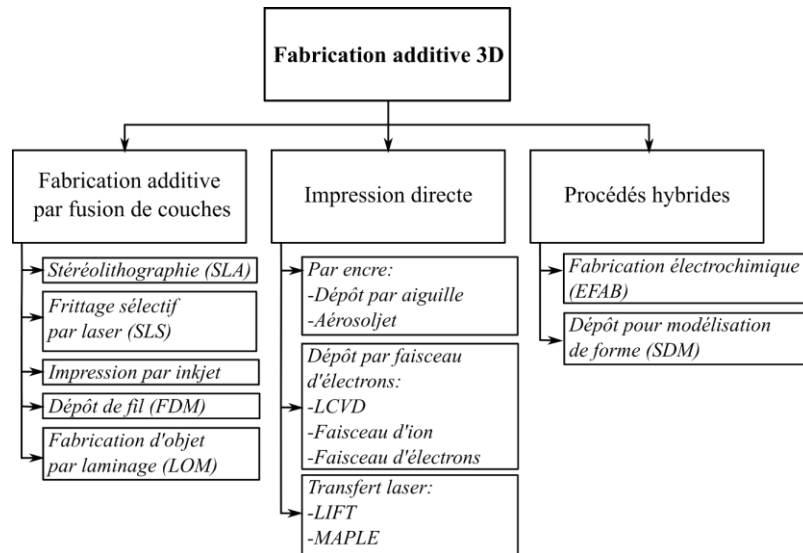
Fabrication additive 3D

Fabrication additive par fusion de couches

Stéréolithographie (SLA)

Frittage sélectif par laser (SLS)

Impression par inkjet

Dépôt de fil (FDM)

Fabrication d'objet par laminage (LOM)

Impression directe

Par encre:
-Dépôt par aiguille
-Aérosoljet

Dépôt par faisceau d'électrons:
-LCVD
-Faisceau d'ion
-Faisceau d'électrons

Transfert laser:
-LIFT
-MAPLE

Procédés hybrides

Fabrication électrochimique (EFAB)

Dépôt pour modélisation de forme (SDM)